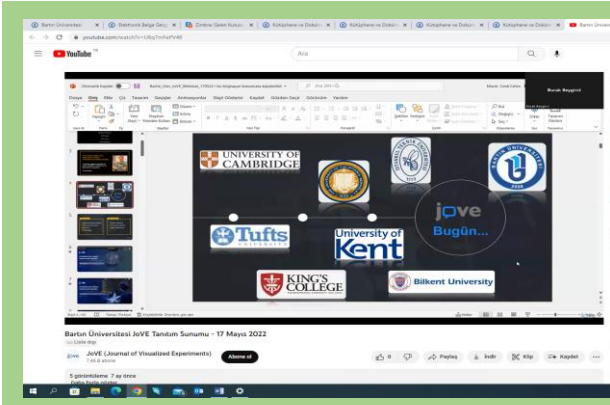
Bartın Üniversitesi | Elektronik Belge Geçişi | Zimbra: Gelen Kutusu | Kütüphane ve Doküman | Kütüphane ve Doküman | Kütüphane ve Doküman | Kütüphane ve Doküman | Bartın Üniversitesi

youtube.com/watch?v=U8q7m4xfVA0

YouTube TR

Ara

Burak Baygınol

Otomatik Kaydet

Dosya Giriş Ekle Çiz Tasarım Geçişler Animasyonlar Slayt Gösterisi Kaydet Gözden Geçir Görünüm Yardım

UNIVERSITY OF CAMBRIDGE

Tufts UNIVERSITY

University of Kent

jove Bugün...

KING'S COLLEGE

Bilkent University

Bartın Üniversitesi JoVE Tanıtım Sunumu - 17 Mayıs 2022

Liste dışı

JoVE (Journal of Visualized Experiments)

7,49 B abone

Abone ol

0

Paylaş

İndir

Klip

Kaydet

5 görüntüleme 7 ay önce